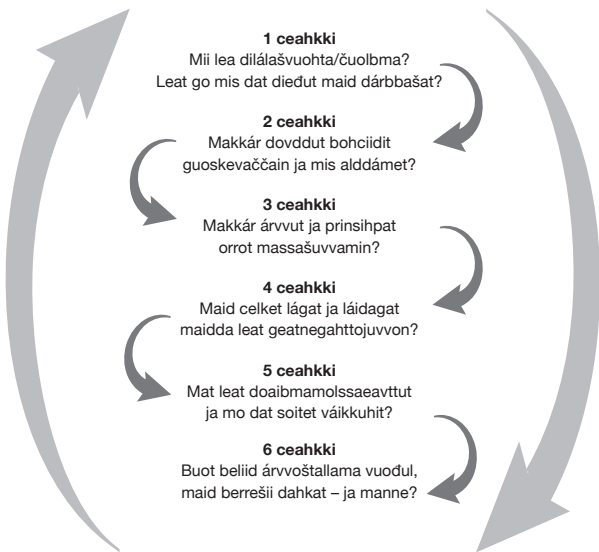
**1 ceahkki**
Mii lea dilálašvuohta/čuolbma?
Leat go mis dat dieđut maid dárbbašat?

**2 ceahkki**
Makkár dovddut bohciidit
guoskevaččain ja mis alddámet?

**3 ceahkki**
Makkár árvvut ja prinsihpat
orrot massašuvvamin?

**4 ceahkki**
Maid celket lágat ja láidagat
maidda leat geatnegahttojuvvon?

**5 ceahkki**
Mat leat doaibmamolssaeavttut
ja mo dat soitet váikkuhit?

**6 ceahkki**
Buot beliid árvvoštallama vuođul,
maid berrešii dahkat – ja manne?